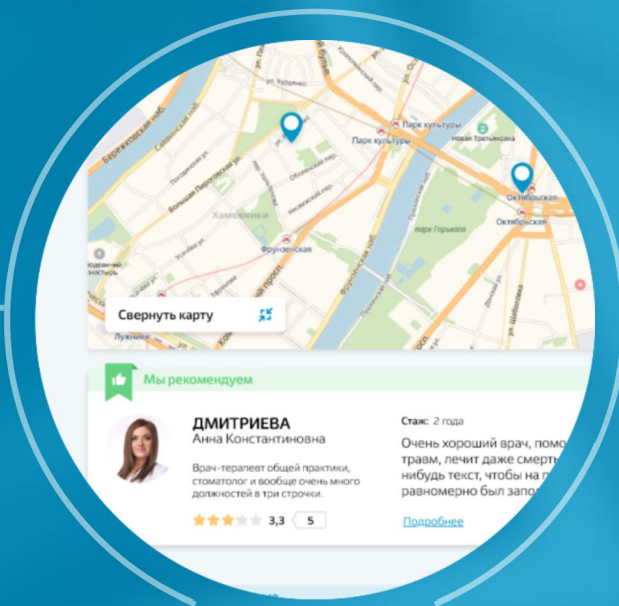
Парк культуры

Хамовники

Фрунзенская

Октябрьская

Парк Горького

Свернуть карту

Мы рекомендуем

ДМИТРИЕВА
Анна Константиновна

Врач-терапевт общей практики, стоматолог и вообще очень много должностей в три строчки.

3,3 5

Стаж: 2 года

Очень хороший врач, помо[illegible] травм, лечит даже смерть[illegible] нибудь текст, чтобы на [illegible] равномерно был запо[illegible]

Подробнее